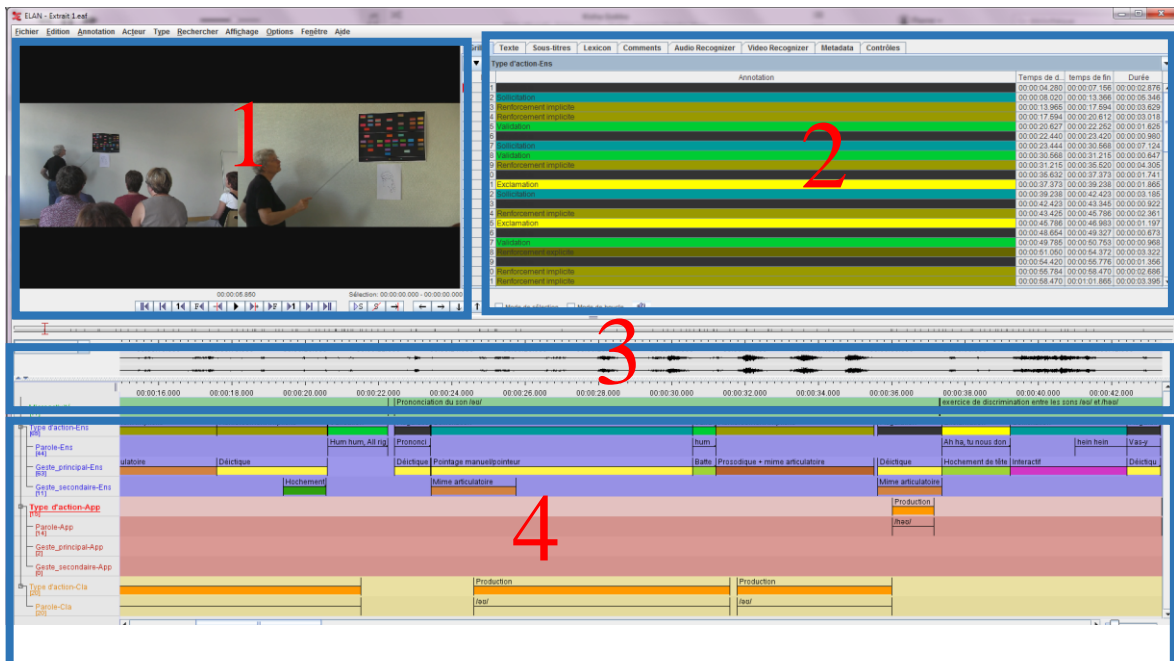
ELAN - Extrait 1.eaf

Fichier Edition Annotation Acteur Type Rechercher Affichage Options Fenêtre Aide

1

00:00:05.950
Sélection: 00:00:00.000 - 00:00:00.000

Texte | Sous-titres | Lexicon | Comments | Audio Recognizer | Video Recognizer | Metadata | Contrôles

Type d'action-Ens

2

| | Annotation | Temps de d... | temps de fin | Durée |
|---|---|---|---|---|
| 1 | | 00:00:04.280 | 00:00:07.156 | 00:00:02.876 |
| 2 | Sollicitation | 00:00:08.020 | 00:00:13.366 | 00:00:05.346 |
| 3 | Renforcement implicite | 00:00:13.965 | 00:00:17.594 | 00:00:03.629 |
| 4 | Renforcement implicite | 00:00:17.594 | 00:00:20.612 | 00:00:03.018 |
| 5 | Validation | 00:00:20.627 | 00:00:22.252 | 00:00:01.625 |
| 6 | | 00:00:22.440 | 00:00:23.420 | 00:00:00.980 |
| 7 | Sollicitation | 00:00:23.444 | 00:00:30.568 | 00:00:07.124 |
| 8 | Validation | 00:00:30.568 | 00:00:31.215 | 00:00:00.647 |
| 9 | Renforcement implicite | 00:00:31.215 | 00:00:35.520 | 00:00:04.305 |
| 0 | | 00:00:35.632 | 00:00:37.373 | 00:00:01.741 |
| 1 | Exclamation | 00:00:37.373 | 00:00:39.238 | 00:00:01.865 |
| 2 | Sollicitation | 00:00:39.238 | 00:00:42.423 | 00:00:03.185 |
| 3 | | 00:00:42.423 | 00:00:43.345 | 00:00:00.922 |
| 4 | Renforcement implicite | 00:00:43.425 | 00:00:45.786 | 00:00:02.361 |
| 5 | Exclamation | 00:00:45.786 | 00:00:46.983 | 00:00:01.197 |
| 6 | | 00:00:48.654 | 00:00:49.327 | 00:00:00.673 |
| 7 | Validation | 00:00:49.785 | 00:00:50.753 | 00:00:00.968 |
| 8 | Renforcement explicite | 00:00:51.050 | 00:00:54.372 | 00:00:03.322 |
| 9 | | 00:00:54.420 | 00:00:55.776 | 00:00:01.356 |
| 0 | Renforcement implicite | 00:00:55.784 | 00:00:58.470 | 00:00:02.686 |
| 1 | Renforcement implicite | 00:00:58.470 | 00:01:01.865 | 00:00:03.395 |

3

00:00:16.000 00:00:18.000 00:00:20.000 00:00:22.000 00:00:24.000 00:00:26.000 00:00:28.000 00:00:30.000 00:00:32.000 00:00:34.000 00:00:36.000 00:00:38.000 00:00:40.000 00:00:42.000

Prononciation du son /eo/
exercice de discrimination entre les sons /eo/ et /heo/

Type d'action-Ens [69]
Hum hum, All rig | Prononci | hum | Ah ha, tu nous don | hein hein | Vas-y
Parole-Ens [44]
ulatoire | Déictique | Déictique | Pointage manuel/pointeur | Batte | Prosodique + mime articulatoire | Déictique | Hochement de tête | Interactif | Déictique
Geste_principal-Ens [63]
Hochement | Mime articulatoire | Mime articulatoire
Geste_secondaire-Ens [11]
Type d'action-App [15]
Production
Parole-App [14]
/heo/
Geste_principal-App
Geste_secondaire-App
Type d'action-Cla
Production | Production
Parole-Cla
/eo/ | /eo/

4